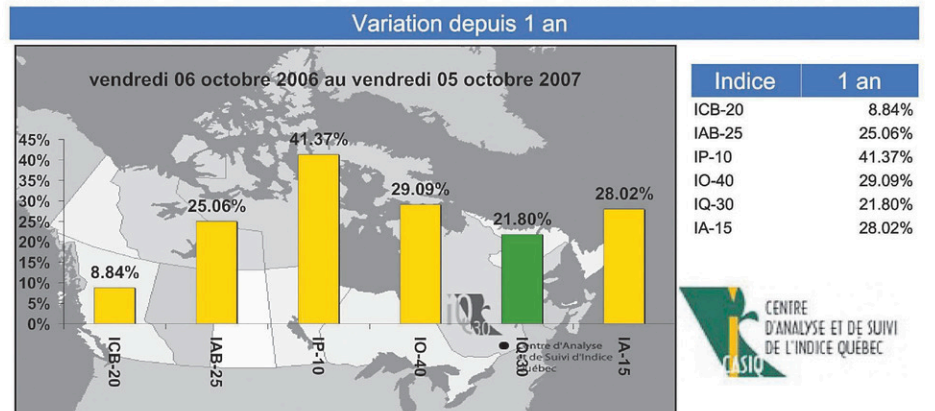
Variation depuis 1 an

vendredi 06 octobre 2006 au vendredi 05 octobre 2007

45%
40%
35%
30%
25%
20%
15%
10%
5%
0%

8.84%
25.06%
41.37%
29.09%
21.80%
28.02%

ICB-20
IAB-25
IP-10
IO-40
IQ-30
IA-15

Centre d'Analyse de Suivi d'Indice Québec

| Indice | 1 an |
|---|---|
| ICB-20 | 8.84% |
| IAB-25 | 25.06% |
| IP-10 | 41.37% |
| IO-40 | 29.09% |
| IQ-30 | 21.80% |
| IA-15 | 28.02% |

CASIQ
CENTRE D'ANALYSE ET DE SUIVI DE L'INDICE QUÉBEC